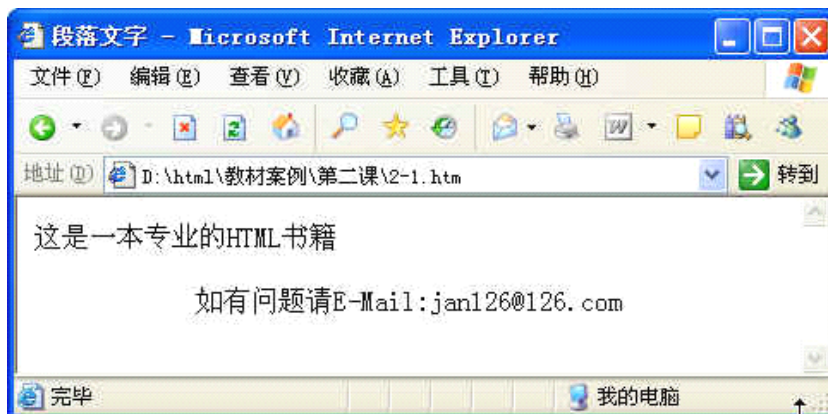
段落文字 - Microsoft Internet Explorer

文件(F) 编辑(E) 查看(V) 收藏(A) 工具(T) 帮助(H)

地址(D) D:\html\教材案例\第二课\2-1.htm 转到

这是一本专业的HTML书籍

如有问题请E-Mail:jan126@126.com

完毕 我的电脑